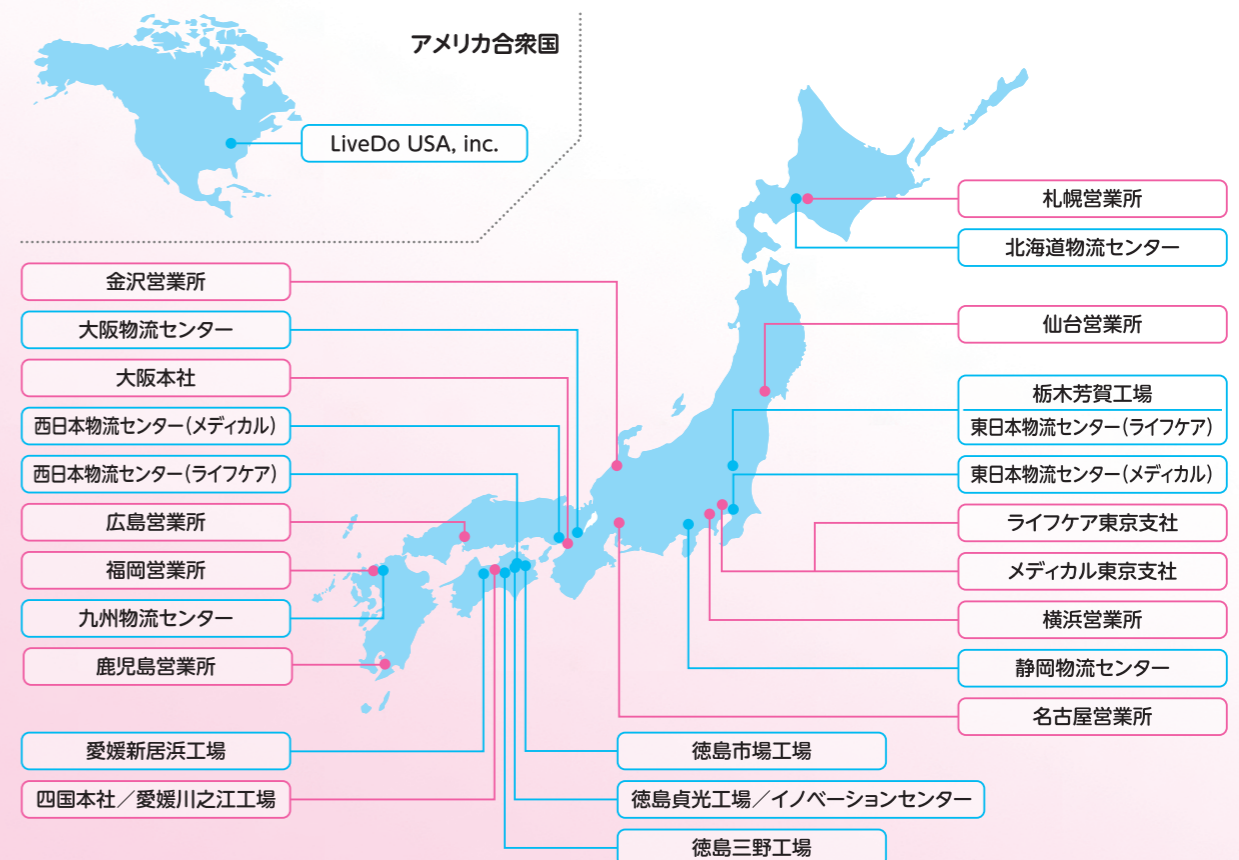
アメリカ合衆国

LiveDo USA, inc.

札幌営業所

北海道物流センター

金沢営業所

大阪物流センター

大阪本社

西日本物流センター（メディカル）

西日本物流センター（ライフケア）

広島営業所

福岡営業所

九州物流センター

鹿児島営業所

仙台営業所

栃木芳賀工場

東日本物流センター（ライフケア）

東日本物流センター（メディカル）

ライフケア東京支社

メディカル東京支社

横浜営業所

静岡物流センター

名古屋営業所

愛媛新居浜工場

四国本社／愛媛川之江工場

徳島市場工場

徳島貞光工場／イノベーションセンター

徳島三野工場